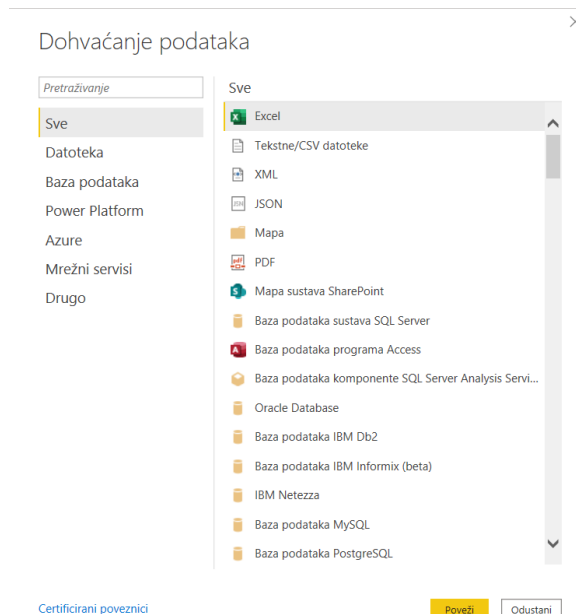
Dohvaćanje podataka

Pretraživanje

Sve
Datoteka
Baza podataka
Power Platform
Azure
Mrežni servisi
Drugo

Sve

Excel
Tekstne/CSV datoteke
XML
JSON
Mapa
PDF
Mapa sustava SharePoint
Baza podataka sustava SQL Server
Baza podataka programa Access
Baza podataka komponente SQL Server Analysis Servi...
Oracle Database
Baza podataka IBM Db2
Baza podataka IBM Informix (beta)
IBM Netezza
Baza podataka MySQL
Baza podataka PostgreSQL

Certificirani povezníci

Poveži
Odustani